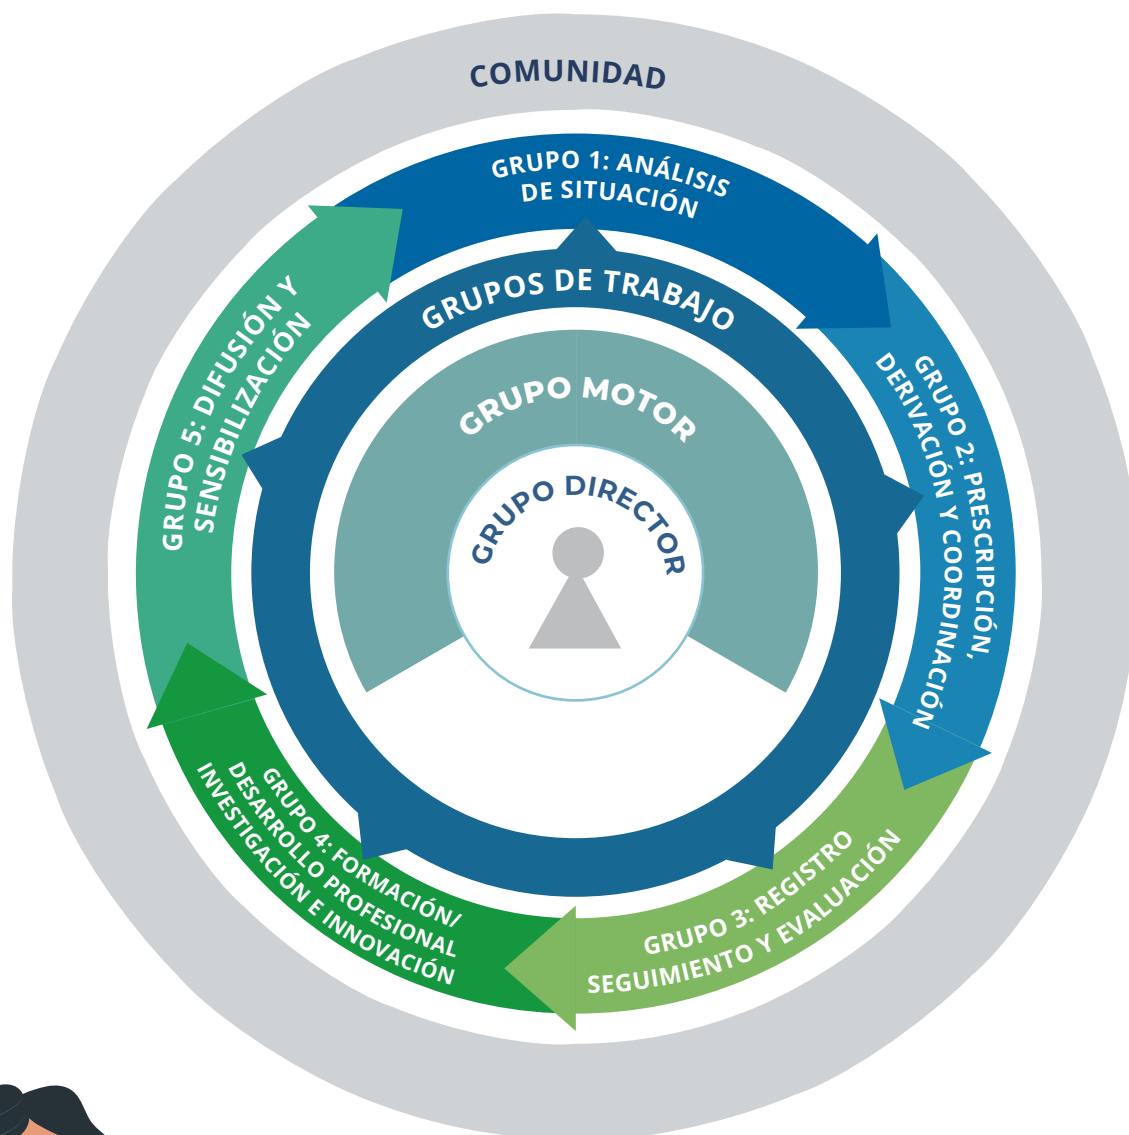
COMUNIDAD

GRUPO 1: ANÁLISIS DE SITUACIÓN

GRUPO 2: PRESCRIPCIÓN, DERIVACIÓN Y COORDINACIÓN

GRUPO 3: REGISTRO SEGUIMIENTO Y EVALUACIÓN

GRUPO 4: FORMACIÓN/ DESARROLLO PROFESIONAL INVESTIGACIÓN E INNOVACIÓN

GRUPO 5: DIFUSIÓN Y SENSIBILIZACIÓN

GRUPOS DE TRABAJO

GRUPO MOTOR

GRUPO DIRECTOR